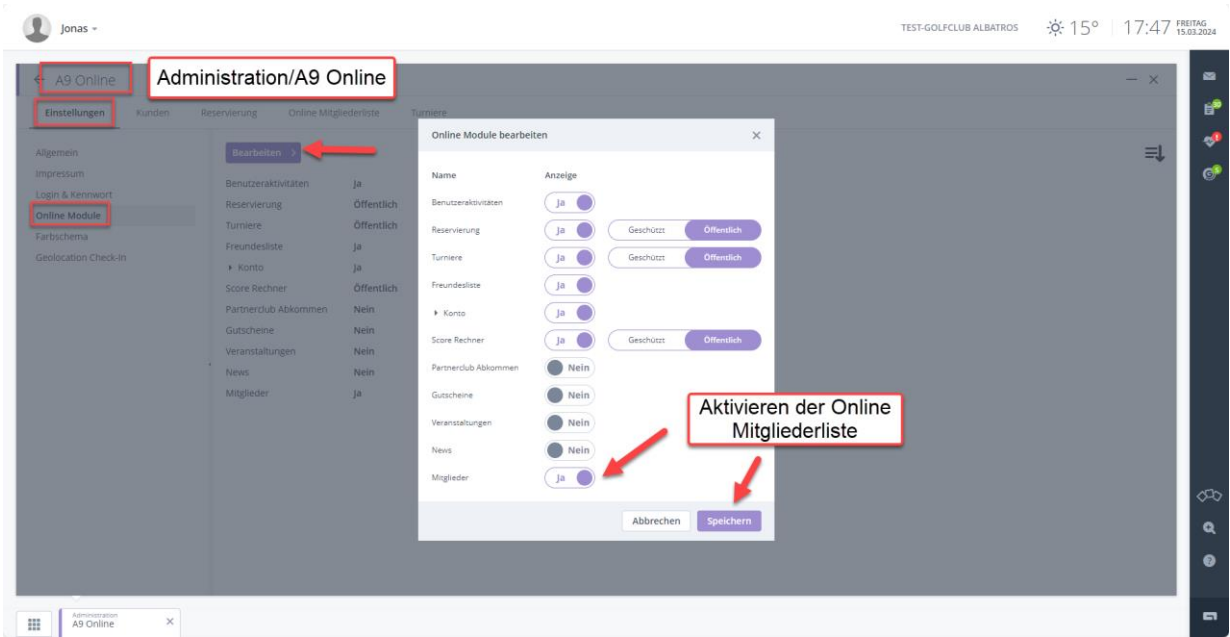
Jonas

TEST-GOLFCLUB ALBATROS 15° 17:47 FREITAG 15.03.2024

A9 Online

Administration/A9 Online

Einstellungen Kunden Reservierung Online Mitgliederliste Turniere

Allgemein
Impressum
Login & Kennwort
Online Module
Farbschema
Geolocation Check-In

Bearbeiten

| | |
|---|---|
| Benutzeraktivitäten | Ja |
| Reservierung | Öffentlich |
| Turniere | Öffentlich |
| Freundesliste | Ja |
| Konto | Ja |
| Score Rechner | Öffentlich |
| Partnerclub Abkommen | Nein |
| Gutscheine | Nein |
| Veranstaltungen | Nein |
| News | Nein |
| Mitglieder | Ja |

Online Module bearbeiten

| Name | Anzeige | |
|---|---|---|
| Benutzeraktivitäten | Ja | |
| Reservierung | Ja | Geschützt Öffentlich |
| Turniere | Ja | Geschützt Öffentlich |
| Freundesliste | Ja | |
| Konto | Ja | |
| Score Rechner | Ja | Geschützt Öffentlich |
| Partnerclub Abkommen | Nein | |
| Gutscheine | Nein | |
| Veranstaltungen | Nein | |
| News | Nein | |
| Mitglieder | Ja | |

Aktivieren der Online Mitgliederliste

Abbrechen Speichern

Administration
A9 Online